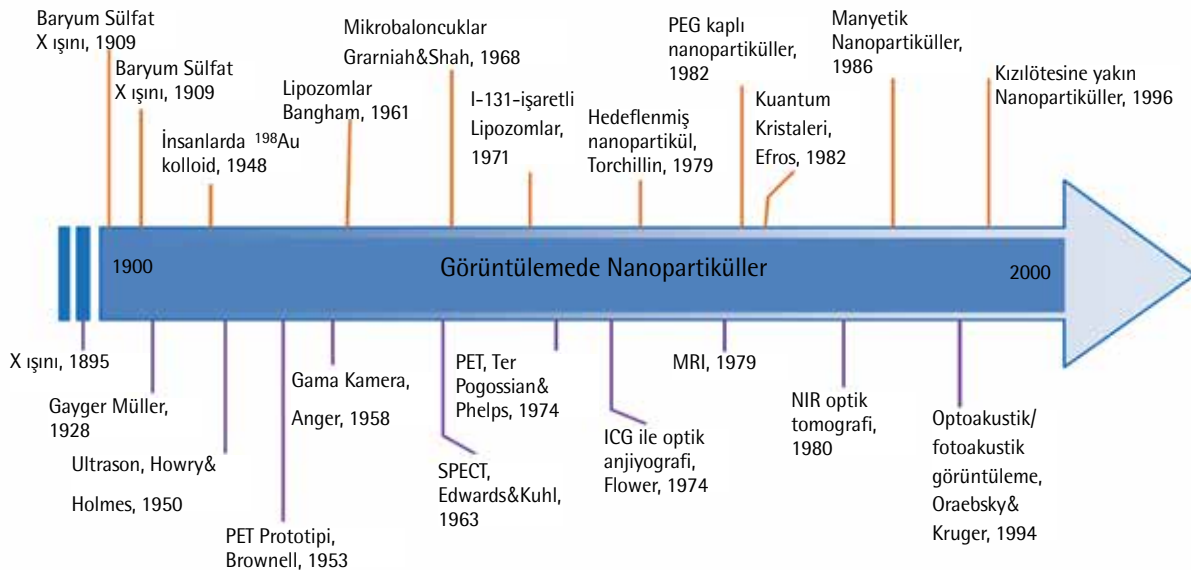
Baryum Sülfat X ışını, 1909

Baryum Sülfat X ışını, 1909

İnsanlarda $^{198}$Au kolloid, 1948

Lipozomlar Bangham, 1961

Mikrobaloncuklar Grarniah&Shah, 1968

I-131-işaretli Lipozomlar, 1971

Hedeflenmiş nanopartikül, Torchillin, 1979

PEG kaplı nanopartiküller, 1982

Kuantum Kristaleri, Efros, 1982

Manyetik Nanopartiküller, 1986

Kızılötesine yakın Nanopartiküller, 1996

1900

Görüntülemede Nanopartiküller

2000

X ışını, 1895

Gayger Müller, 1928

Ultrason, Howry& Holmes, 1950

PET Prototipi, Brownell, 1953

Gama Kamera, Anger, 1958

SPECT, Edwards&Kuhl, 1963

PET, Ter Pogossian& Phelps, 1974

ICG ile optik anjiyografi, Flower, 1974

MRI, 1979

NIR optik tomografi, 1980

Optoakustik/ fotoakustik görüntüleme, Oraebsky& Kruger, 1994